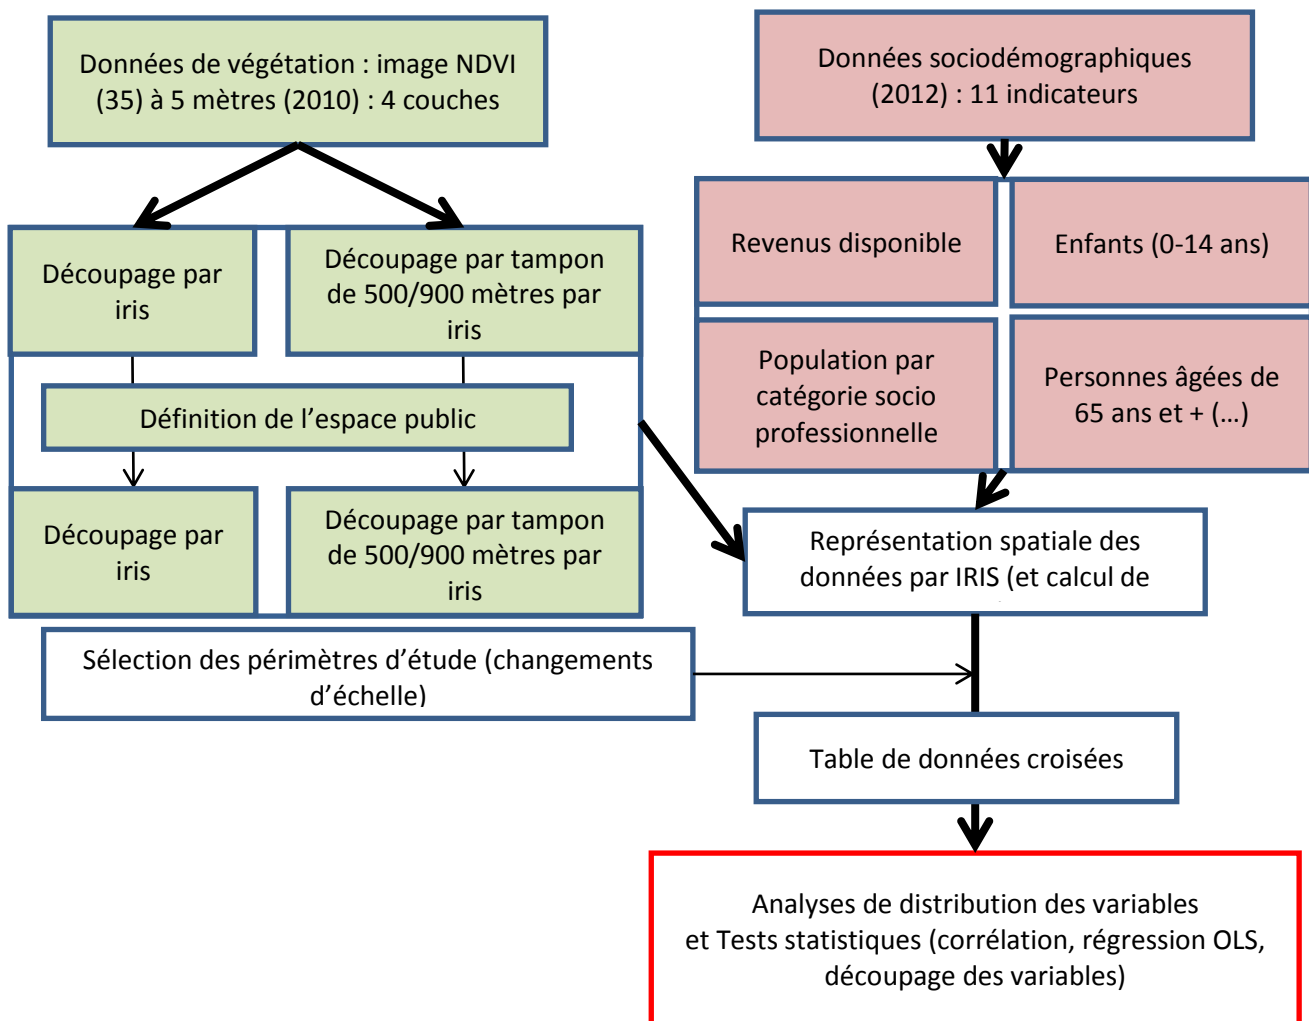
Données de végétation : image NDVI (35) à 5 mètres (2010) : 4 couches

Données sociodémographiques (2012) : 11 indicateurs

Découpage par iris

Découpage par tampon de 500/900 mètres par iris

Revenus disponible

Enfants (0-14 ans)

Population par catégorie socio professionnelle

Personnes âgées de 65 ans et + (…)

Définition de l’espace public

Découpage par iris

Découpage par tampon de 500/900 mètres par iris

Représentation spatiale des données par IRIS (et calcul de

Sélection des périmètres d’étude (changements d’échelle)

Table de données croisées

Analyses de distribution des variables et Tests statistiques (corrélation, régression OLS, découpage des variables)